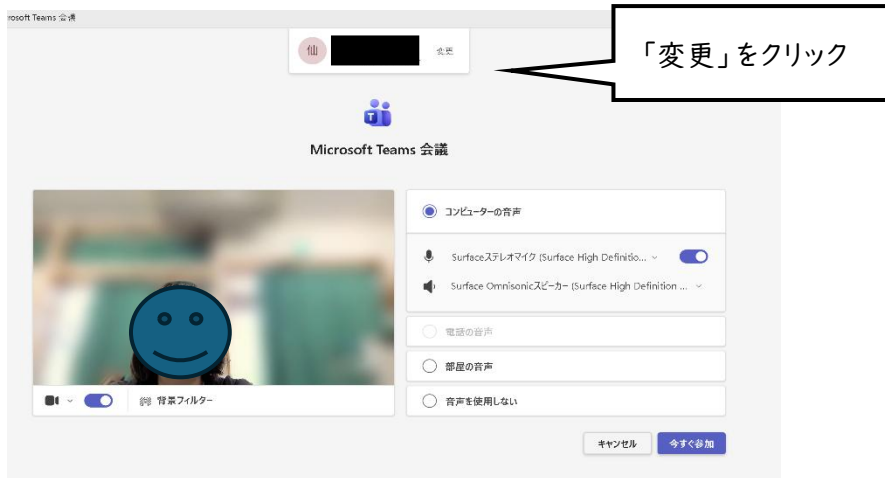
rosoft Teams 会議

仙 変更

「変更」をクリック

Microsoft Teams 会議

コンピューターの音声

Surfaceステレオマイク (Surface High Definitio...

Surface Omnisonicスピーカー (Surface High Definition ...

電話の音声

部屋の音声

音声を使用しない

背景フィルター

キャンセル

今すぐ参加